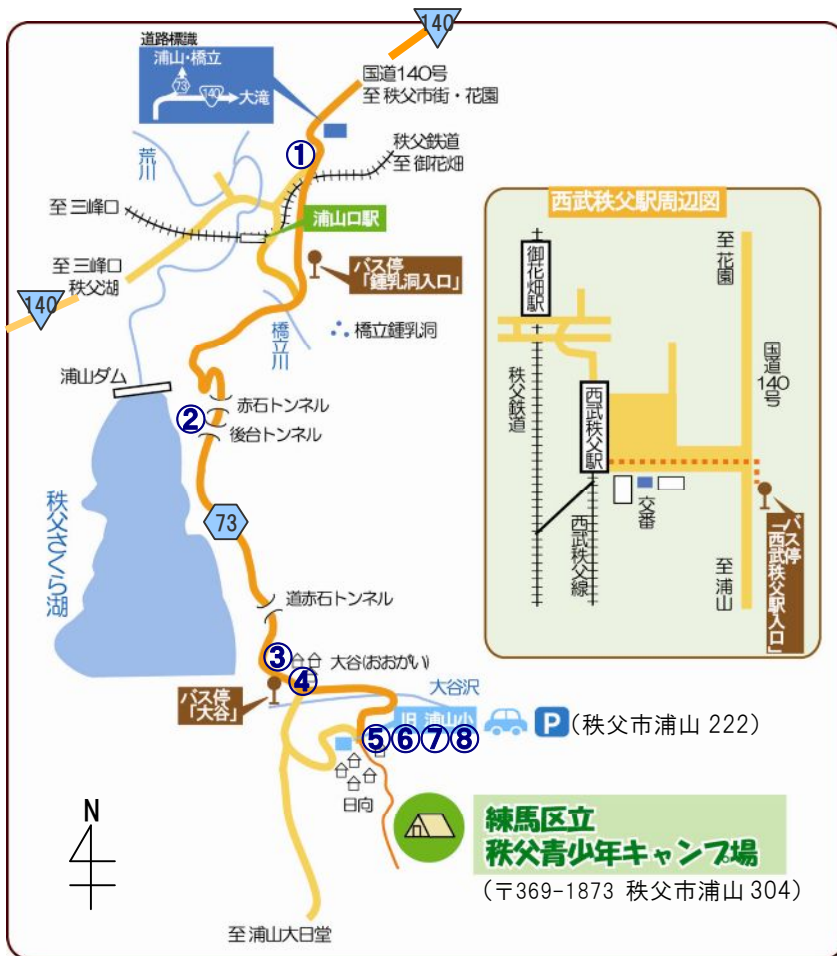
140

道路標識
浦山・橋立
73
140
大滝

国道140号
至 秩父市街・花園

①

秩父鉄道
至 御花畑

荒川

至 三峰口

浦山口駅

至 三峰口
秩父湖

140

バス停
「鍾乳洞入口」

橋立川

橋立鍾乳洞

浦山ダム

②
赤石トンネル
後台トンネル

秩父さくら湖

73

道赤石トンネル

③
大谷(おおがい)
④

バス停
「大谷」

大谷沢

旧 浦山小

P (秩父市浦山 222)

⑤⑥⑦⑧

日向

N

練馬区立
秩父青少年キャンプ場

(〒369-1873 秩父市浦山 304)

至 浦山大日堂

西武秩父駅周辺図

御花畑駅

秩父鉄道

西武秩父駅

至花園

国道140号

交番

西武秩父線

バス停
「西武秩父駅入口」

至浦山